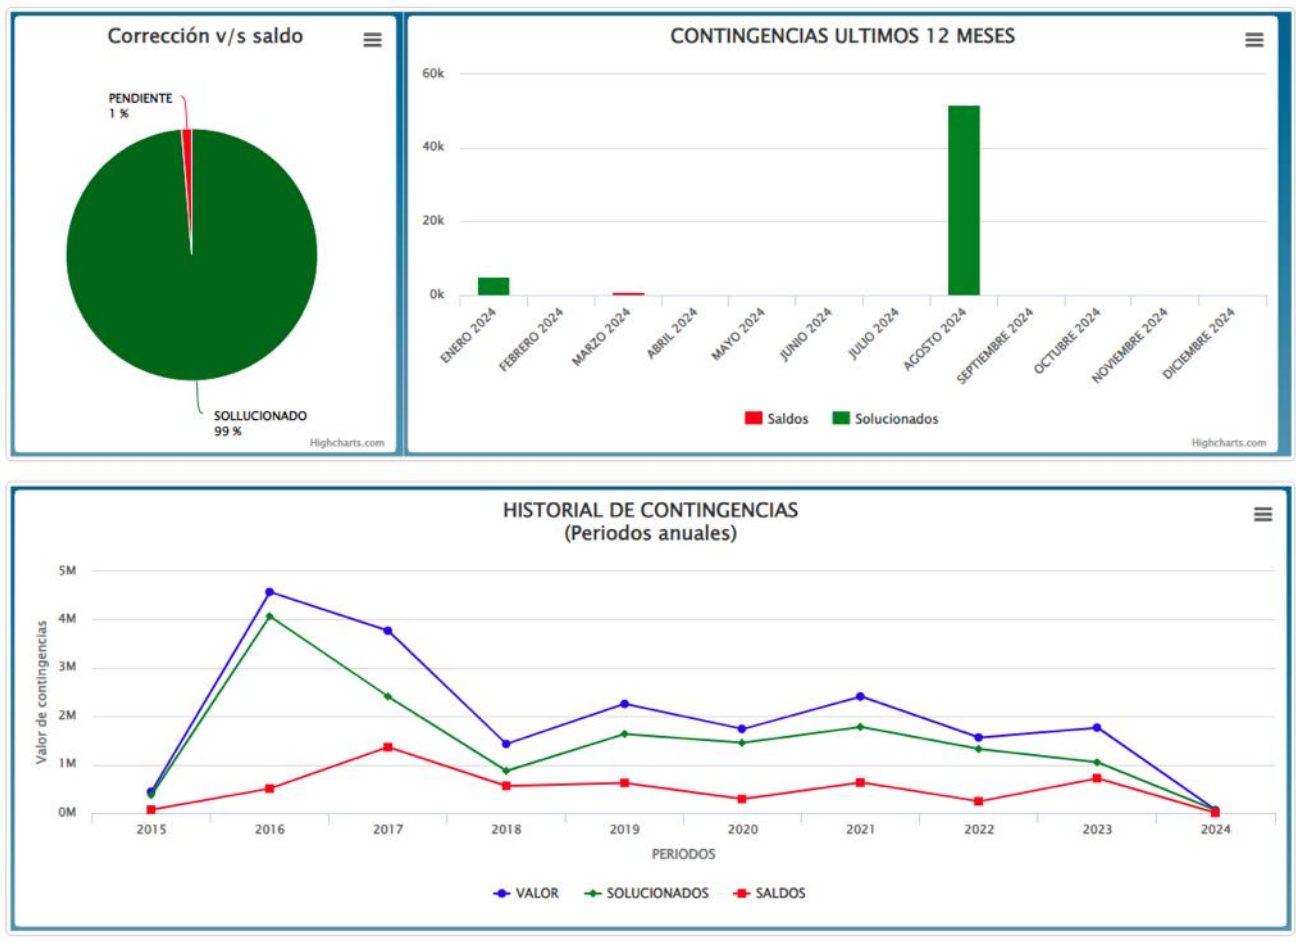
Corrección v/s saldo

PENDIENTE
1 %

SOLLUCIONADO
99 %

Highcharts.com

CONTINGENCIAS ULTIMOS 12 MESES

60k
40k
20k
0k

ENERO 2024
FEBRERO 2024
MARZO 2024
ABRIL 2024
MAYO 2024
JUNIO 2024
JULIO 2024
AGOSTO 2024
SEPTIEMBRE 2024
OCTUBRE 2024
NOVIEMBRE 2024
DICIEMBRE 2024

Saldos
Solucionados

Highcharts.com

HISTORIAL DE CONTINGENCIAS
(Periodos anuales)

Valor de contingencias

5M
4M
3M
2M
1M
0M

2015
2016
2017
2018
2019
2020
2021
2022
2023
2024

PERIODOS

VALOR
SOLUCIONADOS
SALDOS